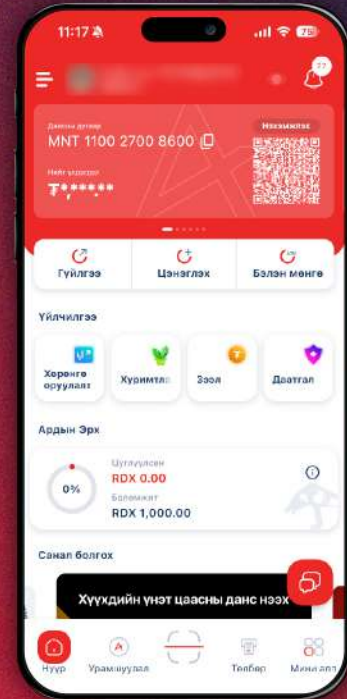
11:17

Дансны дугаар
MNT 1100 2700 8600

Нийт үлдэгдэл
₮******

Гүйлгээ
Цэнэглэх
Бэлэн мөнгө

Үйлчилгээ
Хөрөнгө оруулалт
Хуримтлал
Зээл
Даатгал

Ардын Эрх
0%
Цуглуулсан
RDX 0.00
Боломжит
RDX 1,000.00

Санал болгох
Хүүхдийн үнэт цаасны данс нээх

Нүүр
Урамшуулал
Төлбөр
Мини апп